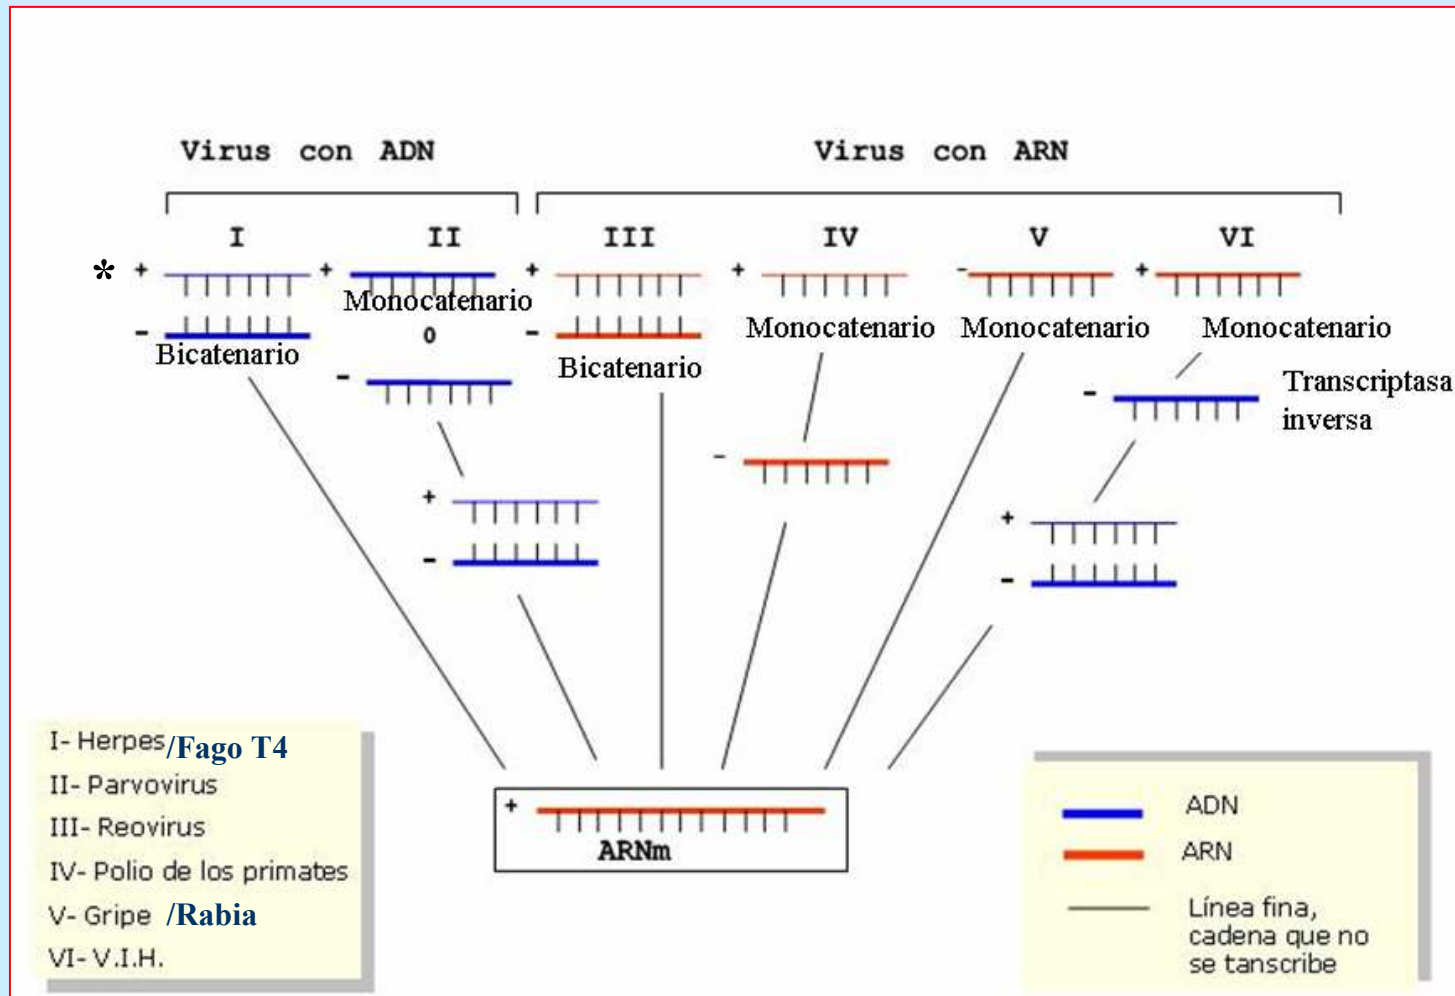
Virus con ADN

Virus con ARN

I

II

III

IV

V

VI

*

+

-

Bicatenario

+

Monocatenario

o

-

+

-

+

-

Bicatenario

+

Monocatenario

-

-

Monocatenario

+

Monocatenario

-

Transcriptasa inversa

+

-

I- Herpes/Fago T4
II- Parvovirus
III- Reovirus
IV- Polio de los primates
V- Gripe /Rabia
VI- V.I.H.

+

ARNm

ADN

ARN

Línea fina, cadena que no se tanscribe